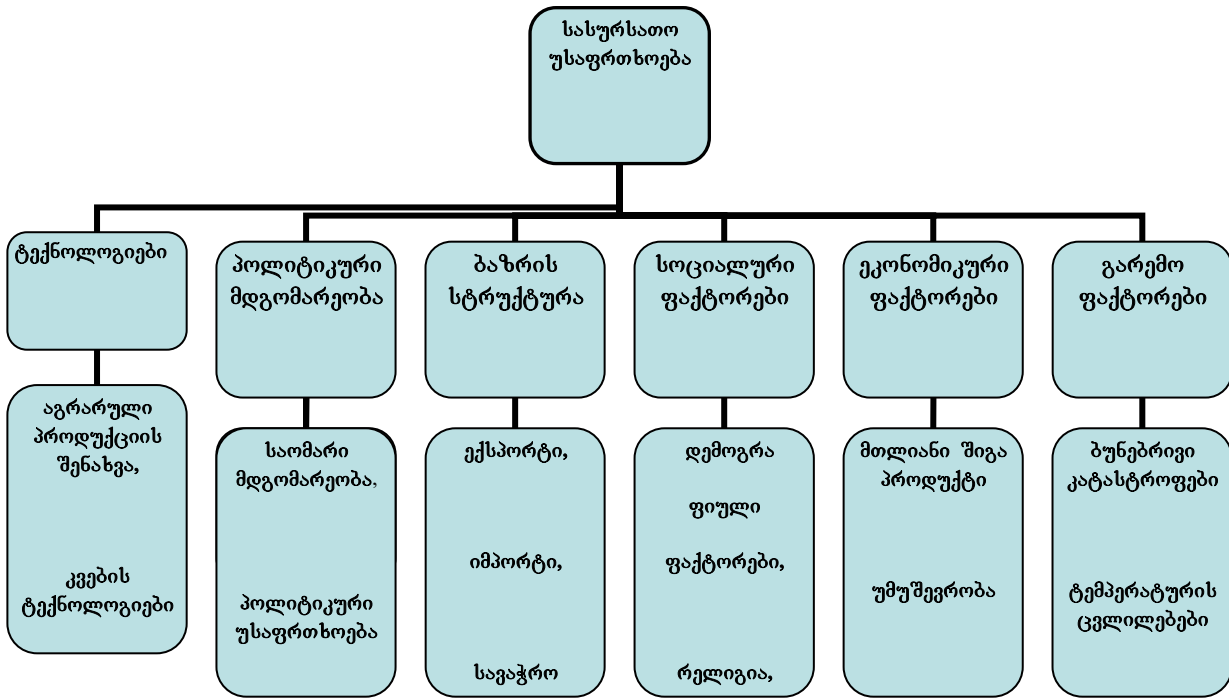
სასურსათო უსაფრთხოება

ტექნოლოგიები

აგრარული პროდუქციის შენახვა,

კვების ტექნოლოგიები

პოლიტიკური მდგომარეობა

საომარი მდგომარეობა,

პოლიტიკური უსაფრთხოება

ბაზრის სტრუქტურა

ექსპორტი,

იმპორტი,

სავაჭრო

სოციალური ფაქტორები

დემოგრა

ფიული

ფაქტორები,

რელიგია,

ეკონომიკური ფაქტორები

მთლიანი შიგა პროდუქტი

უმუშევრობა

გარემო ფაქტორები

ბუნებრივი კატასტროფები

ტემპერატურის ცვლილებები